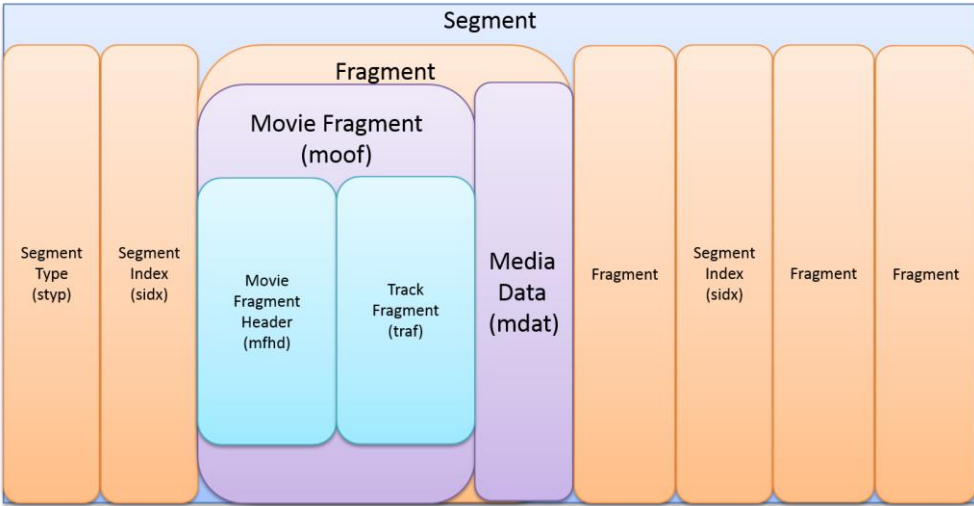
Segment

Segment Type (styp)

Segment Index (sidx)

Fragment

Movie Fragment (moof)

Movie Fragment Header (mfhd)

Track Fragment (traf)

Media Data (mdat)

Fragment

Segment Index (sidx)

Fragment

Fragment